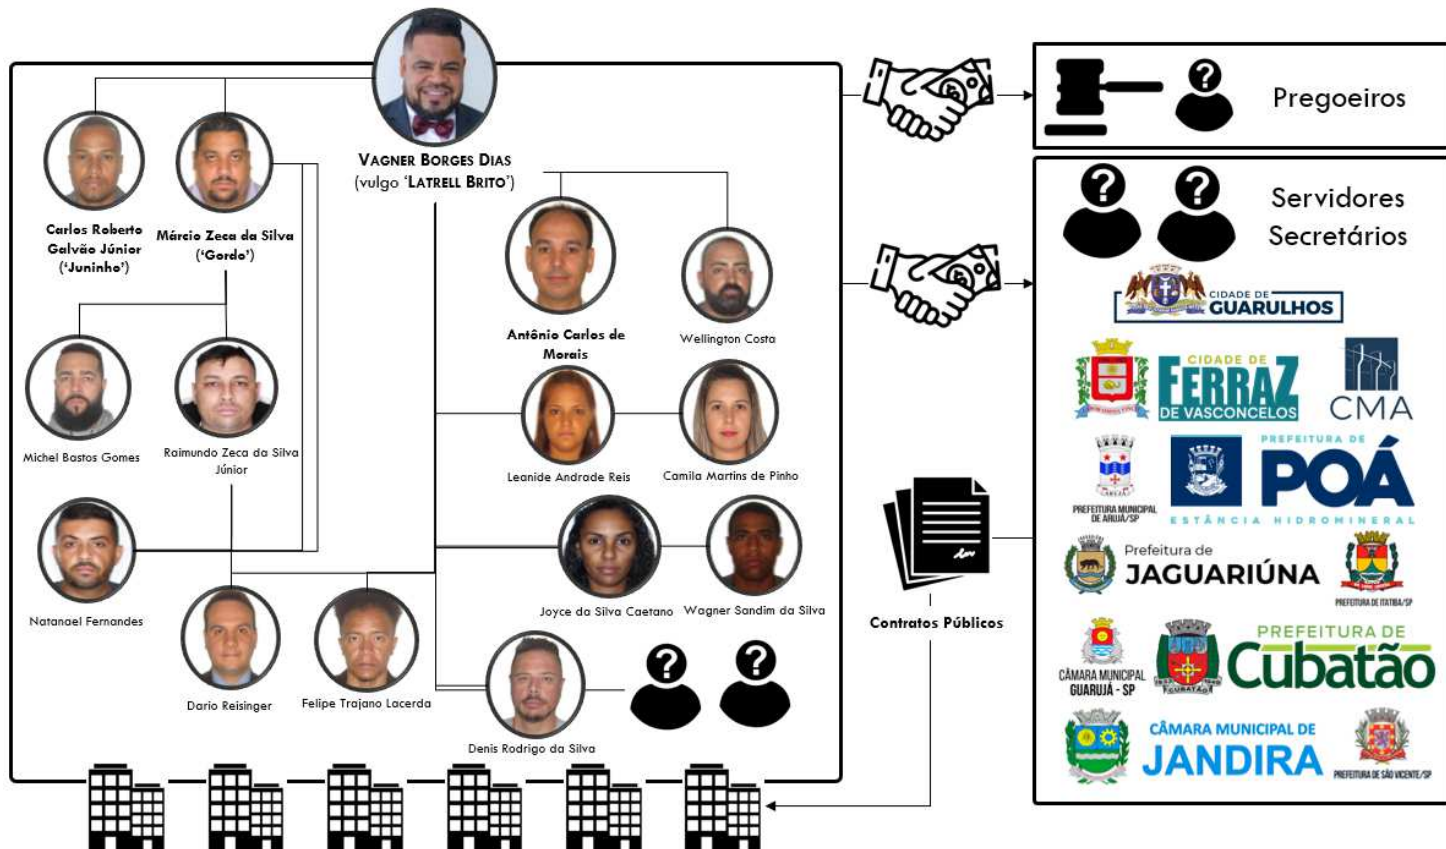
VAGNER BORGES DIAS (vulgo 'LATRELL BRITO')

Carlos Roberto Galvão Júnior ('Juninho')

Márcio Zeca da Silva ('Gordo')

Michel Bastos Gomes

Raimundo Zeca da Silva Júnior

Natanael Fernandes

Dario Reisinger

Felipe Trajano Lacerda

Antônio Carlos de Morais

Wellington Costa

Leanide Andrade Reis

Camila Martins de Pinho

Joyce da Silva Caetano

Wagner Sandim da Silva

Denis Rodrigo da Silva

Pregoeiros

Servidores Secretários

CIDADE DE GUARULHOS

CIDADE DE FERRAZ DE VASCONCELOS

CMA

PREFEITURA MUNICIPAL DE ARUJÁ/SP

PREFEITURA DE POÁ ESTÂNCIA HIDROMINERAL

Prefeitura de JAGUARIÚNA

PREFEITURA DE ITATIBA/SP

CÂMARA MUNICIPAL GUARUJÁ - SP

PREFEITURA DE Cubatão

CUBATÃO

CÂMARA MUNICIPAL DE JANDIRA

PREFEITURA DE SÃO VICENTE/SP

Contratos Públicos